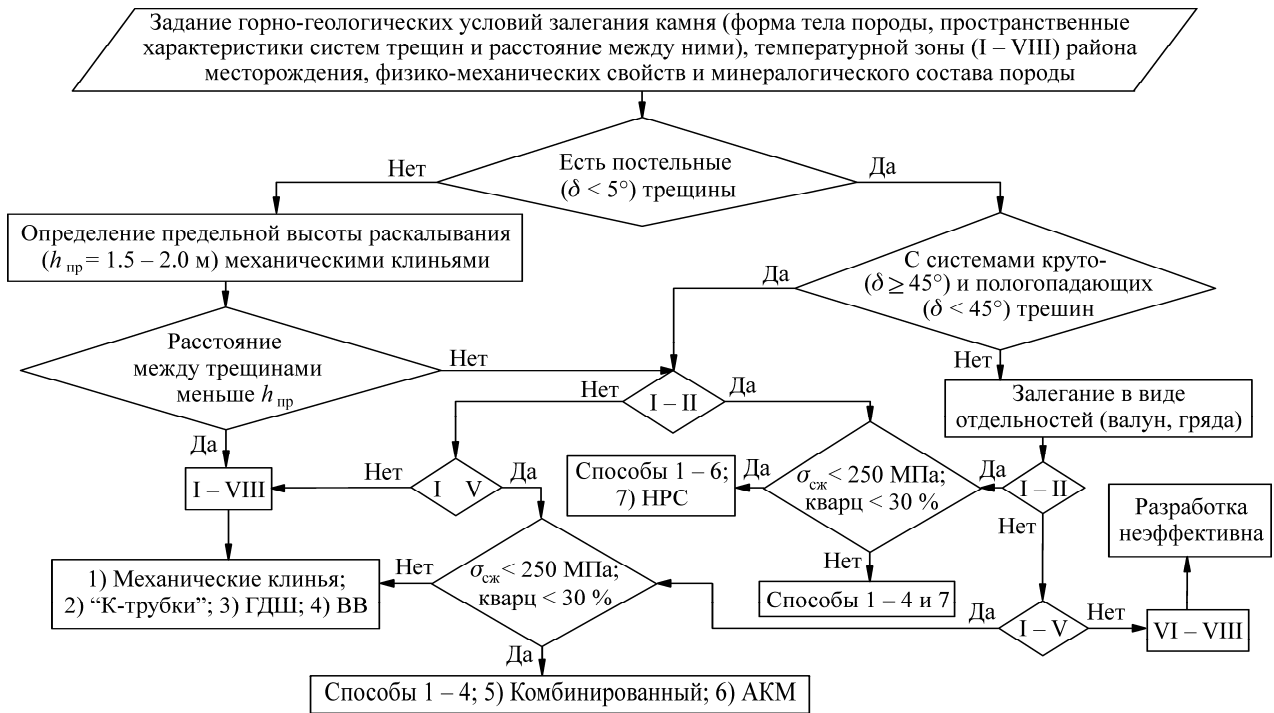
Задание горно-геологических условий залегания камня (форма тела породы, пространственные характеристики систем трещин и расстояние между ними), температурной зоны (I – VIII) района месторождения, физико-механических свойств и минералогического состава породы

Нет

Есть постельные ($\delta < 5°$) трещины

Да

Определение предельной высоты раскалывания ($h_{пр} = 1.5 – 2.0$ м) механическими клиньями

Да

С системами круто- ($\delta \geq 45°$) и пологопадающих ($\delta < 45°$) трешин

Расстояние между трещинами меньше $h_{пр}$

Нет

Нет

I – II

Да

Нет

Залегание в виде отдельностей (валун, гряда)

Да

Нет

I V

Да

Способы 1 – 6; 7) НРС

Да

$\sigma_{сж} < 250$ МПа; кварц < 30 %

Да

I – II

I – VIII

Разработка неэффективна

Нет

Нет

Нет

1) Механические клинья; 2) “К-трубки”; 3) ГДШ; 4) ВВ

$\sigma_{сж} < 250$ МПа; кварц < 30 %

Способы 1 – 4 и 7

Да

I – V

Нет

VI – VIII

Да

Способы 1 – 4; 5) Комбинированный; 6) АКМ